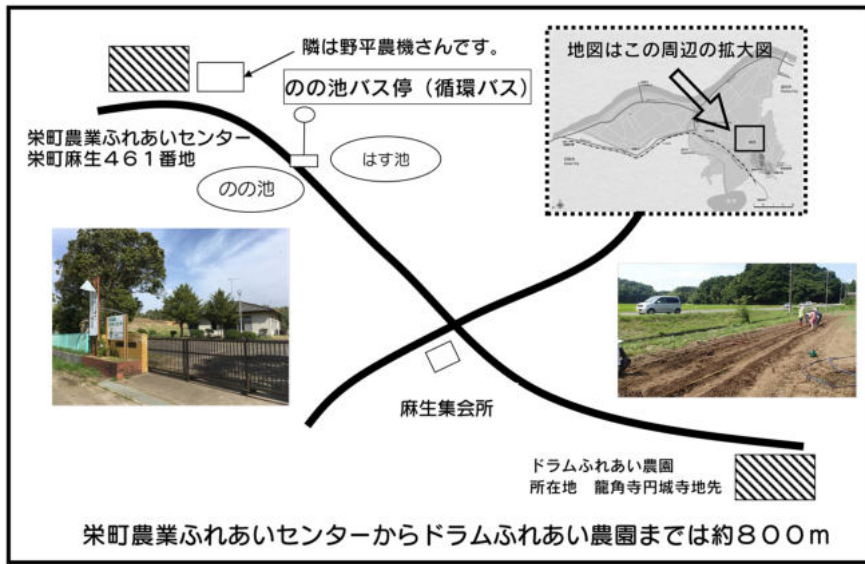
隣は野平農機さんです。

のの池バス停（循環バス）

地図はこの周辺の拡大図

栄町農業ふれあいセンター
栄町麻生461番地

はす池

のの池

麻生集会所

ドラムふれあい農園
所在地　龍角寺円城寺地先

栄町農業ふれあいセンターからドラムふれあい農園までは約800m